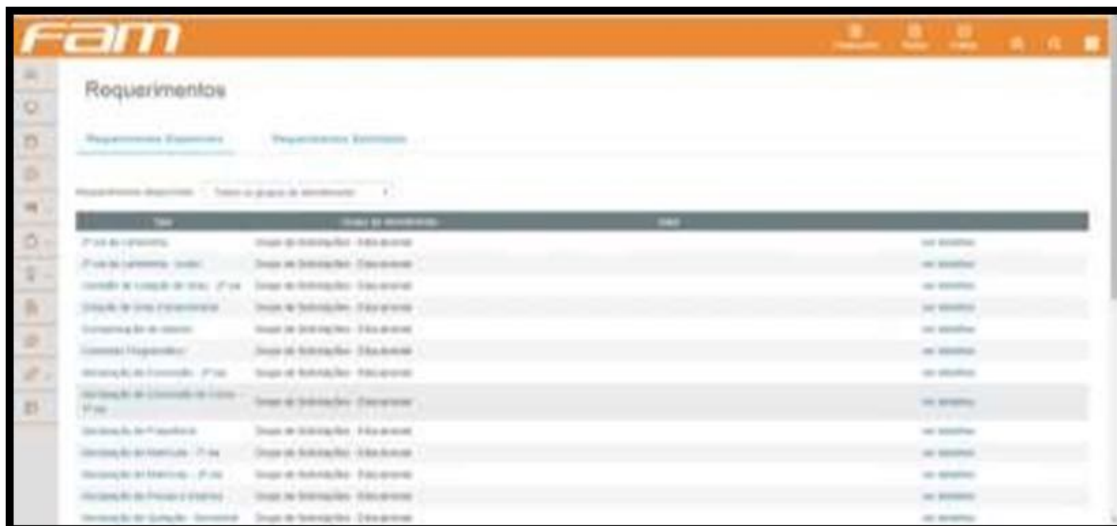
FAM

Requerimentos

Requerimentos Disponíveis    Requerimentos Solicitados

Requerimentos disponíveis: Todos os grupos de atendimento

| Tipo | Grupo de atendimento | Valor | |
|---|---|---|---|
| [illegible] | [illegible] | | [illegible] |
| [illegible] | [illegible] | | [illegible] |
| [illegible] | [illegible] | | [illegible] |
| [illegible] | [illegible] | | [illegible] |
| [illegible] | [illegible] | | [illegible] |
| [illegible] | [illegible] | | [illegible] |
| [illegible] | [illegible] | | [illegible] |
| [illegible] | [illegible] | | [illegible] |
| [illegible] | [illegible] | | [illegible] |
| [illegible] | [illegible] | | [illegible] |
| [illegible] | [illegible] | | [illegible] |
| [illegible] | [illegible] | | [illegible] |
| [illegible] | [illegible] | | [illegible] |